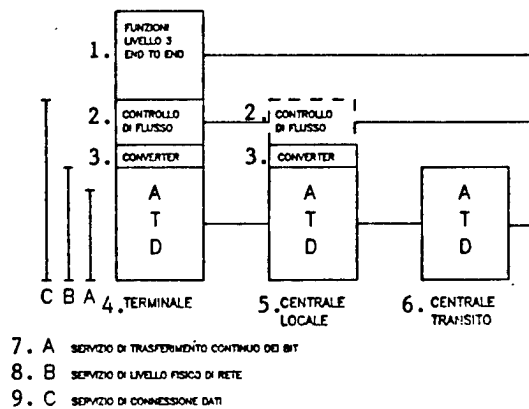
1. FUNZIONI LIVELLO 3 END TO END

2. CONTROLLO DI FLUSSO

3. CONVERTER

A T D

2. CONTROLLO DI FLUSSO

3. CONVERTER

A T D

A T D

C B A 4. TERMINALE

5. CENTRALE LOCALE

6. CENTRALE TRANSITO

7. A SERVIZIO DI TRASFERIMENTO CONTINUO DEI BIT

8. B SERVIZIO DI LIVELLO FISICO DI RETE

9. C SERVIZIO DI CONNESSIONE DATI